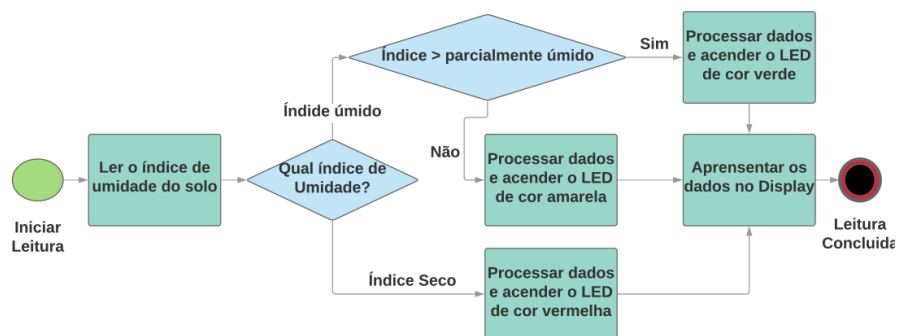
Iniciar Leitura

Ler o índice de umidade do solo

Qual índice de Umidade?

Índide úmido

Índice > parcialmente úmido

Sim

Processar dados e acender o LED de cor verde

Não

Processar dados e acender o LED de cor amarela

Aprensentar os dados no Display

Índice Seco

Processar dados e acender o LED de cor vermelha

Leitura Concluída